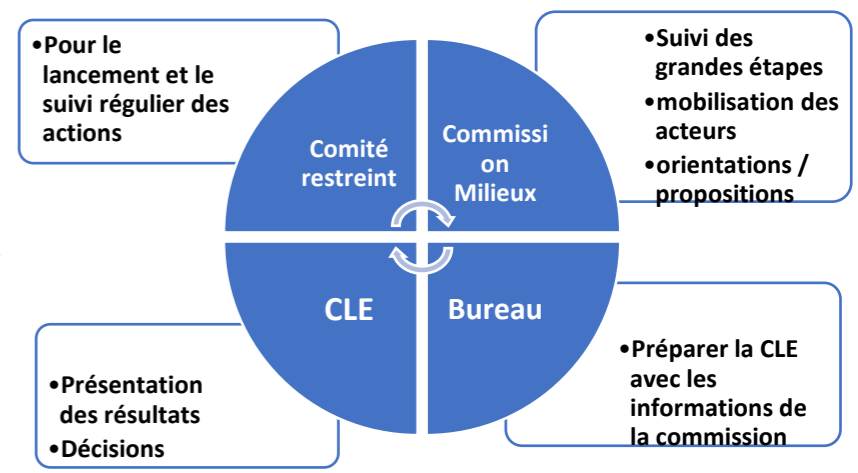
•Pour le lancement et le suivi régulier des actions

Comité restreint

Commissi on Milieux

•Suivi des grandes étapes
•mobilisation des acteurs
•orientations / propositions

CLE

Bureau

•Présentation des résultats
•Décisions

•Préparer la CLE avec les informations de la commission